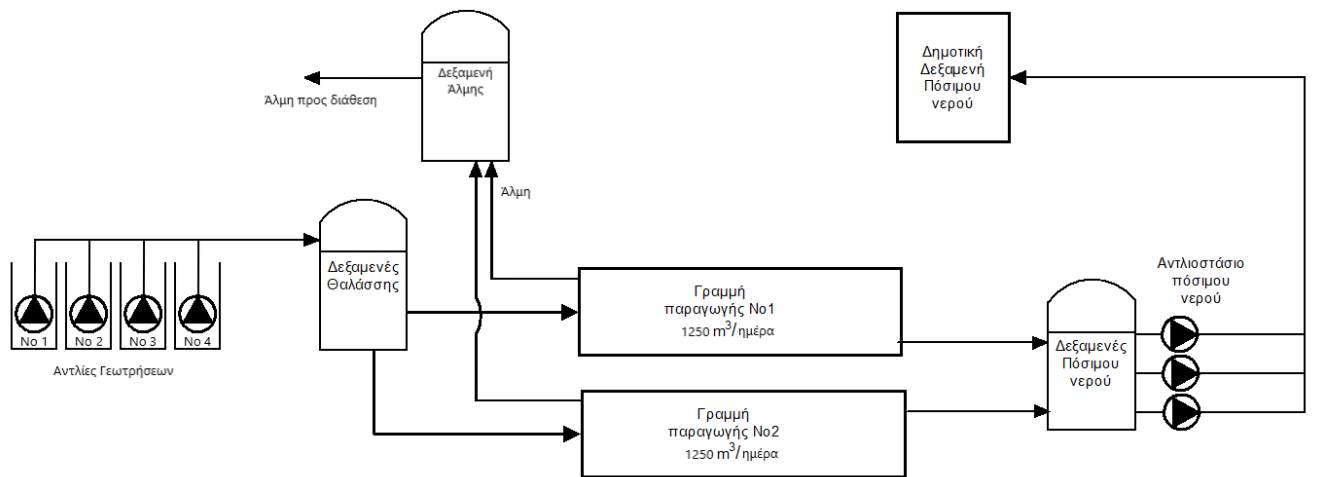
Δεξαμενή Άλμης

Άλμη προς διάθεση

Άλμη

Δημοτική Δεξαμενή Πόσιμου νερού

Δεξαμενές Θαλάσσης

No 1
No 2
No 3
No 4

Αντλίες Γεωτρήσεων

Γραμμή παραγωγής No1
1250 $m^3$/ημέρα

Γραμμή παραγωγής No2
1250 $m^3$/ημέρα

Αντλιοστάσιο πόσιμου νερού

Δεξαμενές Πόσιμου νερού